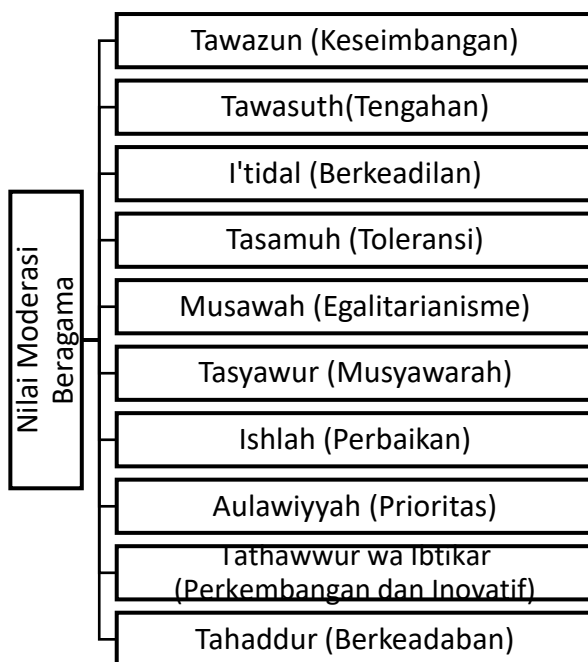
Nilai Moderasi Beragama

Tawazun (Keseimbangan)

Tawasuth(Tengahan)

I'tidal (Berkeadilan)

Tasamuh (Toleransi)

Musawah (Egalitarianisme)

Tasyawur (Musyawarah)

Ishlah (Perbaikan)

Aulawiyyah (Prioritas)

Tathawwur wa Ibtikar (Perkembangan dan Inovatif)

Tahaddur (Berkeadaban)